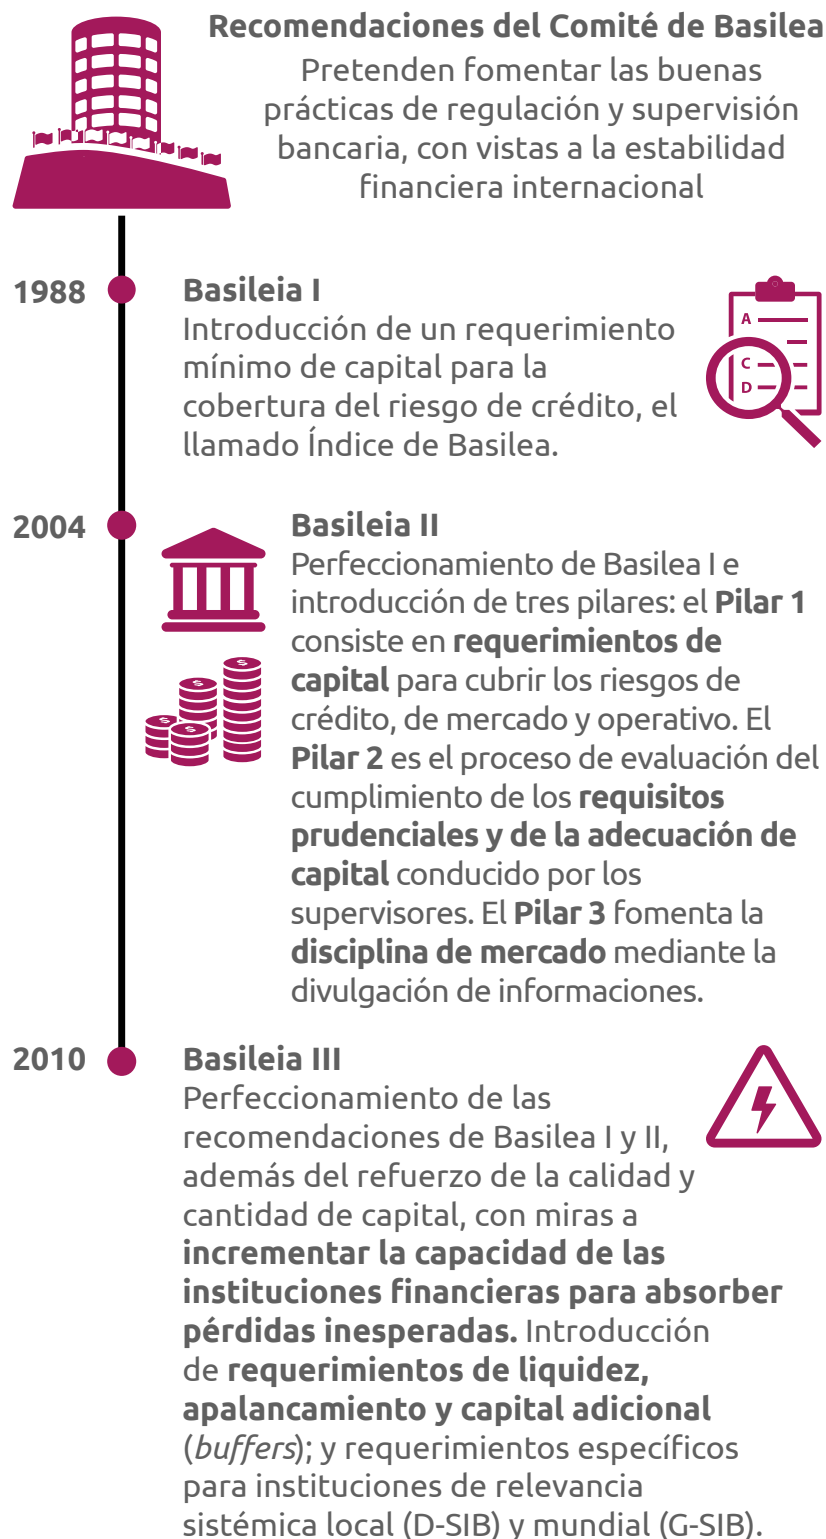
**Recomendaciones del Comité de Basilea**
Pretenden fomentar las buenas prácticas de regulación y supervisión bancaria, con vistas a la estabilidad financiera internacional

1988

**Basileia I**
Introducción de un requerimiento mínimo de capital para la cobertura del riesgo de crédito, el llamado Índice de Basilea.

A
C
D

2004

**Basileia II**
Perfeccionamiento de Basilea I e introducción de tres pilares: el **Pilar 1** consiste en **requerimientos de capital** para cubrir los riesgos de crédito, de mercado y operativo. El **Pilar 2** es el proceso de evaluación del cumplimiento de los **requisitos prudenciales y de la adecuación de capital** conducido por los supervisores. El **Pilar 3** fomenta la **disciplina de mercado** mediante la divulgación de informaciones.

2010

**Basileia III**
Perfeccionamiento de las recomendaciones de Basilea I y II, además del refuerzo de la calidad y cantidad de capital, con miras a **incrementar la capacidad de las instituciones financieras para absorber pérdidas inesperadas.** Introducción de **requerimientos de liquidez, apalancamiento y capital adicional** (*buffers*); y requerimientos específicos para instituciones de relevancia sistémica local (D-SIB) y mundial (G-SIB).